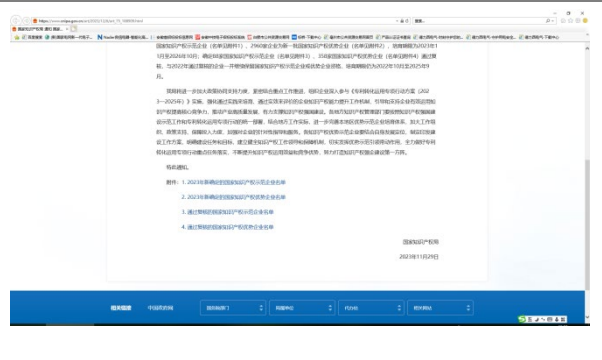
国家知识产权示范企业（名单见附件1），2960家企业为第一批国家知识产权优势企业（名单见附件2），培育期限为2023年1月至2026年10月，通过审核国家知识产权示范企业（名单见附件3），358家国家知识产权优势企业（名单见附件4）通过复核，与2022年通过复核的企业一并继续保留国家知识产权示范企业或优势企业资格，资格期限仍为2022年10月至2025年9月。

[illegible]

有此通知。

附件：1. 2023年新确定国家知识产权示范企业名单

2. 2023年新确定国家知识产权优势企业名单

3. 通过复核的国家知识产权示范企业名单

4. 通过复核的国家知识产权优势企业名单

国家知识产权局

2023年11月29日

相关链接　中国政府网　国务院部门　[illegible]　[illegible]　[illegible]